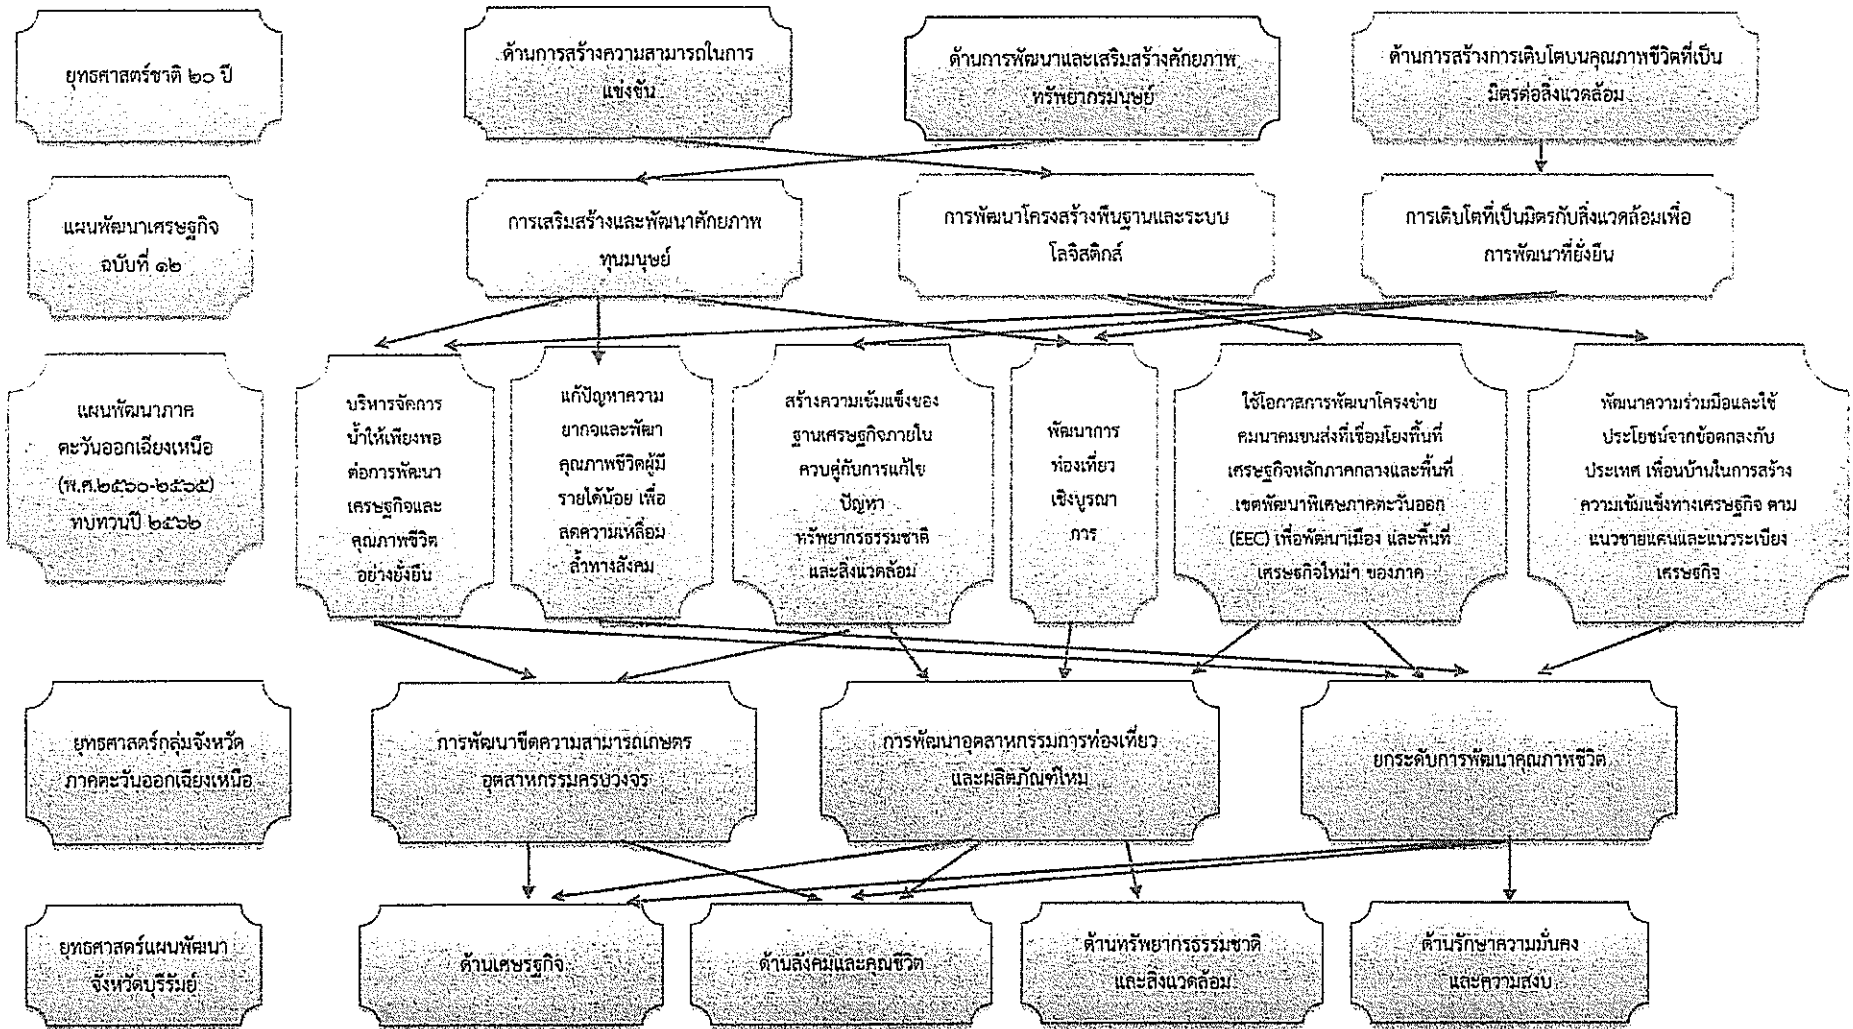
ยุทธศาสตร์ชาติ ๒๐ ปี

ด้านการสร้างความสามารถในการแข่งขัน

ด้านการพัฒนาและเสริมสร้างศักยภาพทรัพยากรมนุษย์

ด้านการสร้างการเติบโตบนคุณภาพชีวิตที่เป็นมิตรต่อสิ่งแวดล้อม

แผนพัฒนาเศรษฐกิจ ฉบับที่ ๑๒

การเสริมสร้างและพัฒนาศักยภาพทุนมนุษย์

การพัฒนาโครงสร้างพื้นฐานและระบบโลจิสติกส์

การเติบโตที่เป็นมิตรกับสิ่งแวดล้อมเพื่อการพัฒนาที่ยั่งยืน

แผนพัฒนาภาคตะวันออกเฉียงเหนือ (พ.ศ.๒๕๖๐-๒๕๖๕) ทบทวนปี ๒๕๖๒

บริหารจัดการน้ำให้เพียงพอต่อการพัฒนาเศรษฐกิจและคุณภาพชีวิตอย่างยั่งยืน

แก้ปัญหาความยากจนและพัฒนาคุณภาพชีวิตผู้มีรายได้น้อย เพื่อลดความเหลื่อมล้ำทางสังคม

สร้างความเข้มแข็งของฐานเศรษฐกิจภายในควบคู่กับการแก้ไขปัญหาทรัพยากรธรรมชาติและสิ่งแวดล้อม

พัฒนาการท่องเที่ยวเชิงบูรณาการ

ใช้โอกาสการพัฒนาโครงข่ายคมนาคมขนส่งที่เชื่อมโยงพื้นที่เศรษฐกิจหลักภาคกลางและพื้นที่เขตพัฒนาพิเศษภาคตะวันออก (EEC) เพื่อพัฒนาเมือง และพื้นที่เศรษฐกิจใหม่ ของภาค

พัฒนาความร่วมมือและใช้ประโยชน์จากข้อตกลงกับประเทศ เพื่อนบ้านในการสร้างความเข้มแข็งทางเศรษฐกิจ ตามแนวชายแดนและแนวระเบียงเศรษฐกิจ

ยุทธศาสตร์กลุ่มจังหวัดภาคตะวันออกเฉียงเหนือ

การพัฒนาขีดความสามารถเกษตรอุตสาหกรรมครบวงจร

การพัฒนาอุตสาหกรรมการท่องเที่ยวและผลิตภัณฑ์ไหม

ยกระดับการพัฒนาคุณภาพชีวิต

ยุทธศาสตร์แผนพัฒนาจังหวัดบุรีรัมย์

ด้านเศรษฐกิจ

ด้านสังคมและคุณชีวิต

ด้านทรัพยากรธรรมชาติและสิ่งแวดล้อม

ด้านรักษาความมั่นคงและความสงบ